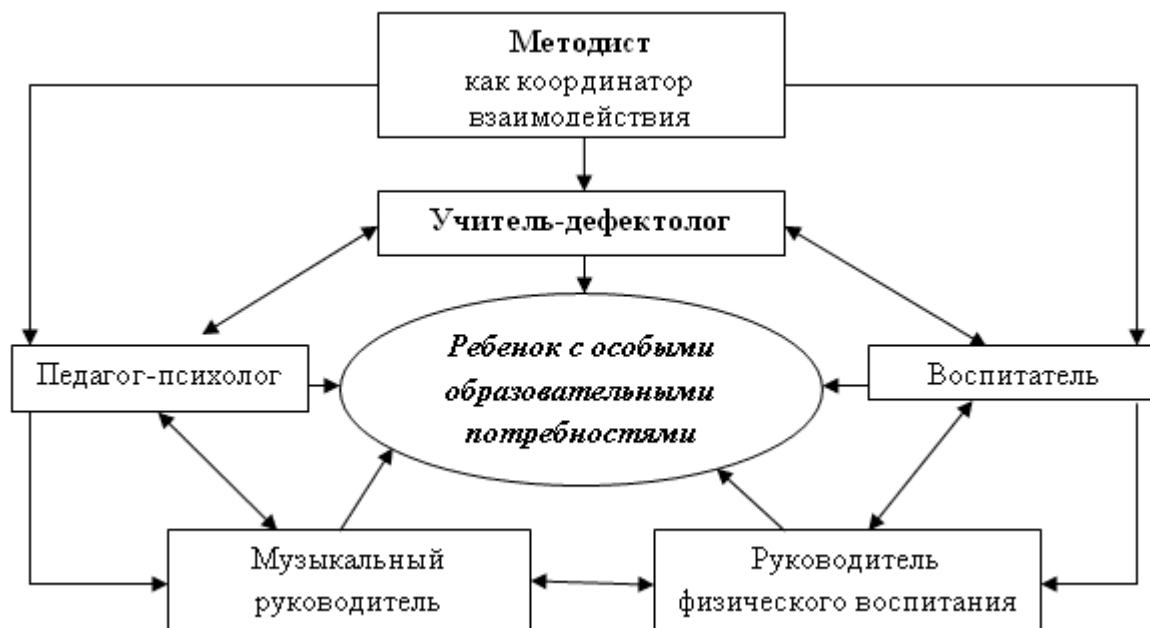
Методист
как координатор
взаимодействия

Учитель-дефектолог

Педагог-психолог

Ребенок с особыми образовательными потребностями

Воспитатель

Музыкальный руководитель

Руководитель физического воспитания